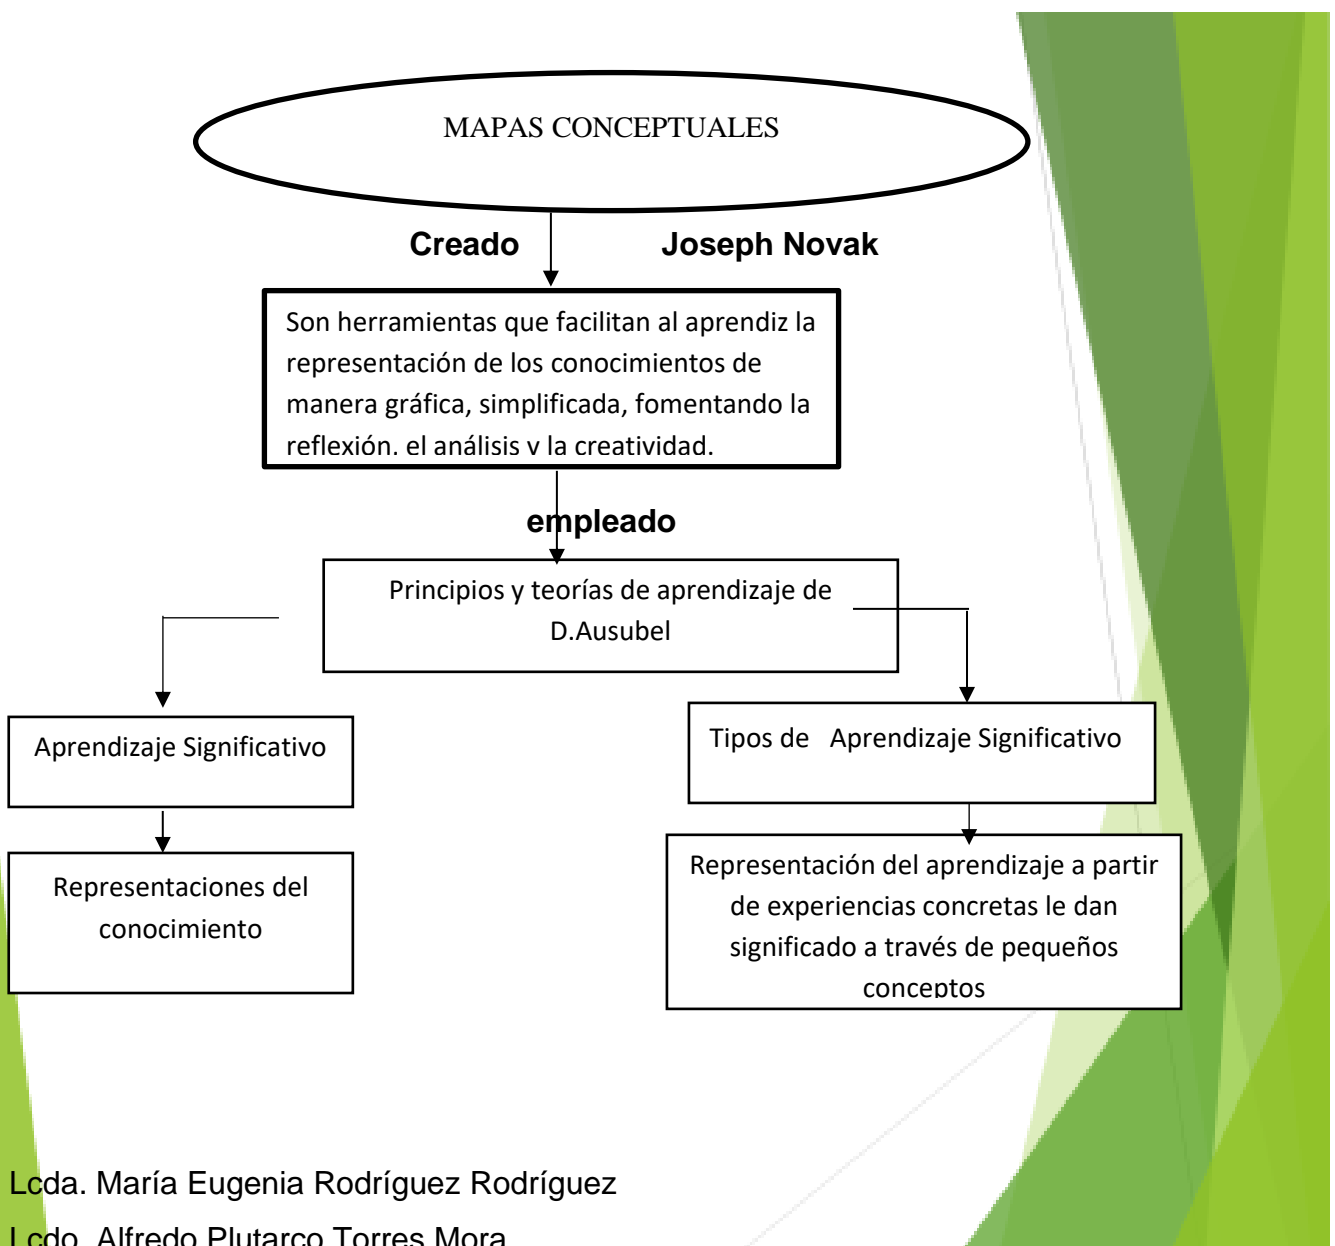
MAPAS CONCEPTUALES

Creado Joseph Novak

Son herramientas que facilitan al aprendiz la representación de los conocimientos de manera gráfica, simplificada, fomentando la reflexión. el análisis v la creatividad.

empleado

Principios y teorías de aprendizaje de D.Ausubel

Aprendizaje Significativo

Representaciones del conocimiento

Tipos de Aprendizaje Significativo

Representación del aprendizaje a partir de experiencias concretas le dan significado a través de pequeños conceptos

Lcda. María Eugenia Rodríguez Rodríguez

Lcdo. Alfredo Plutarco Torres Mora